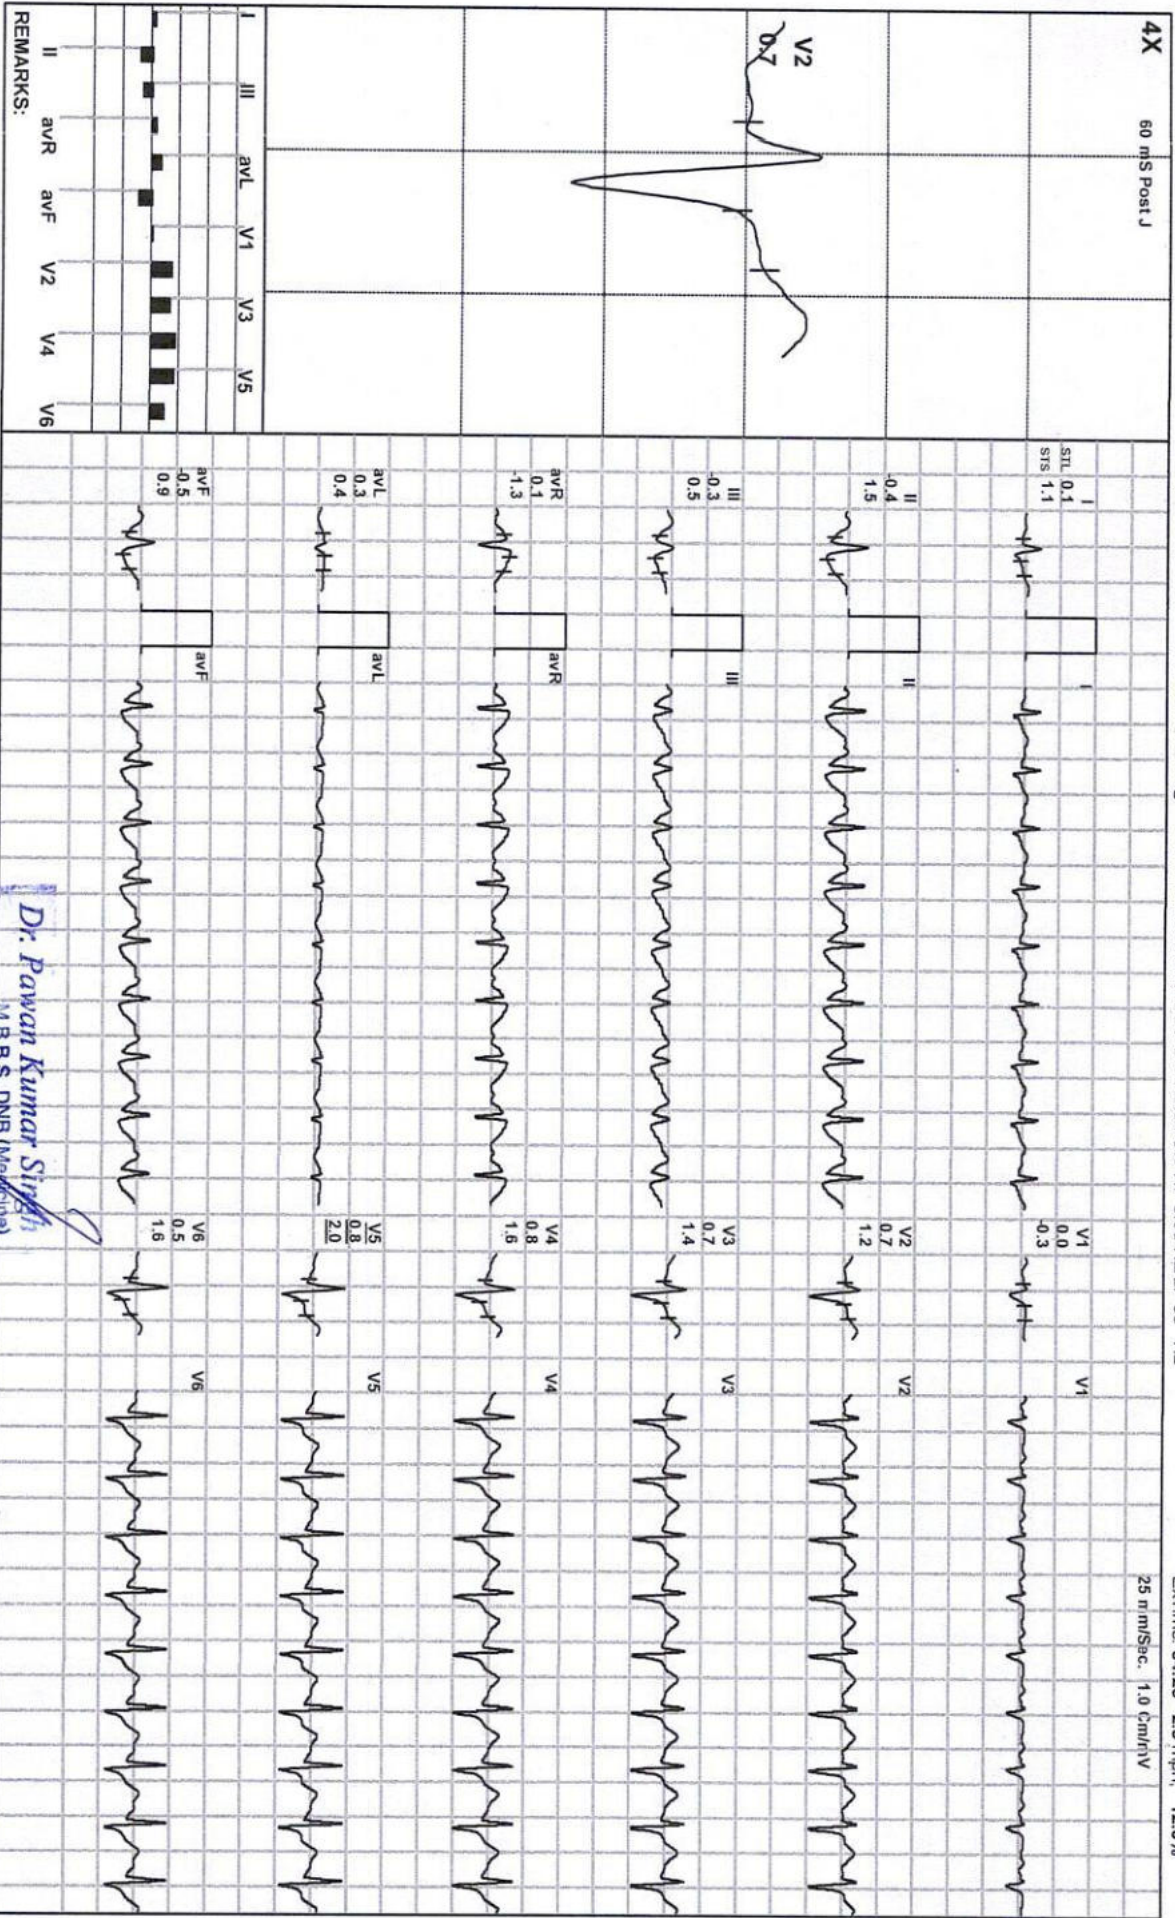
4X

60 mS Post J

V2
0.7

I III avL V1 V3 V5

II avR avF V2 V4 V6

REMARKS:

I
STL 0.1
STS 1.1

II
-0.4
1.5

III
-0.3
0.5

avR
0.1
-1.3

avL
0.3
0.4

avF
-0.5
0.9

I

II

III

avR

avL

avF

V1
0.0
-0.3

V2
0.7
1.2

V3
0.7
1.4

V4
0.8
1.6

V5
0.8
2.0

V6
0.5
1.6

V1

V2

V3

V4

V5

V6

25 mm/Sec. 1.0 Cm/mV

Dr. Pawan Kumar Singh
M.B.B.S. DNB (Medicine)